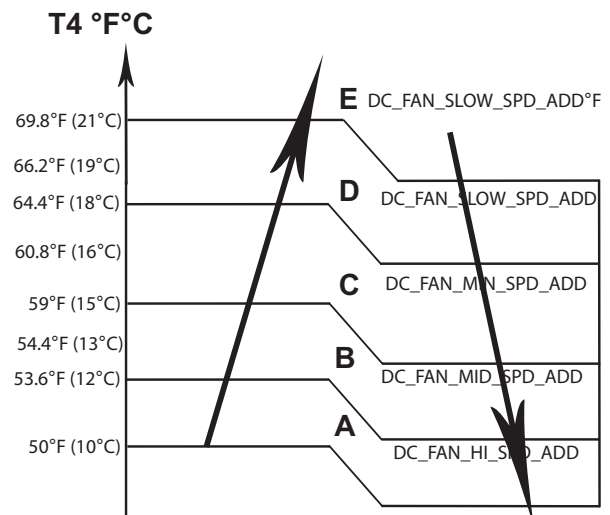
T4 °F°C

69.8°F (21°C)
66.2°F (19°C)
64.4°F (18°C)
60.8°F (16°C)
59°F (15°C)
54.4°F (13°C)
53.6°F (12°C)
50°F (10°C)

E DC_FAN_SLOW_SPD_ADD°F
D DC_FAN_SLOW_SPD_ADD
C DC_FAN_MIN_SPD_ADD
B DC_FAN_MID_SPD_ADD
A DC_FAN_HI_SPD_ADD